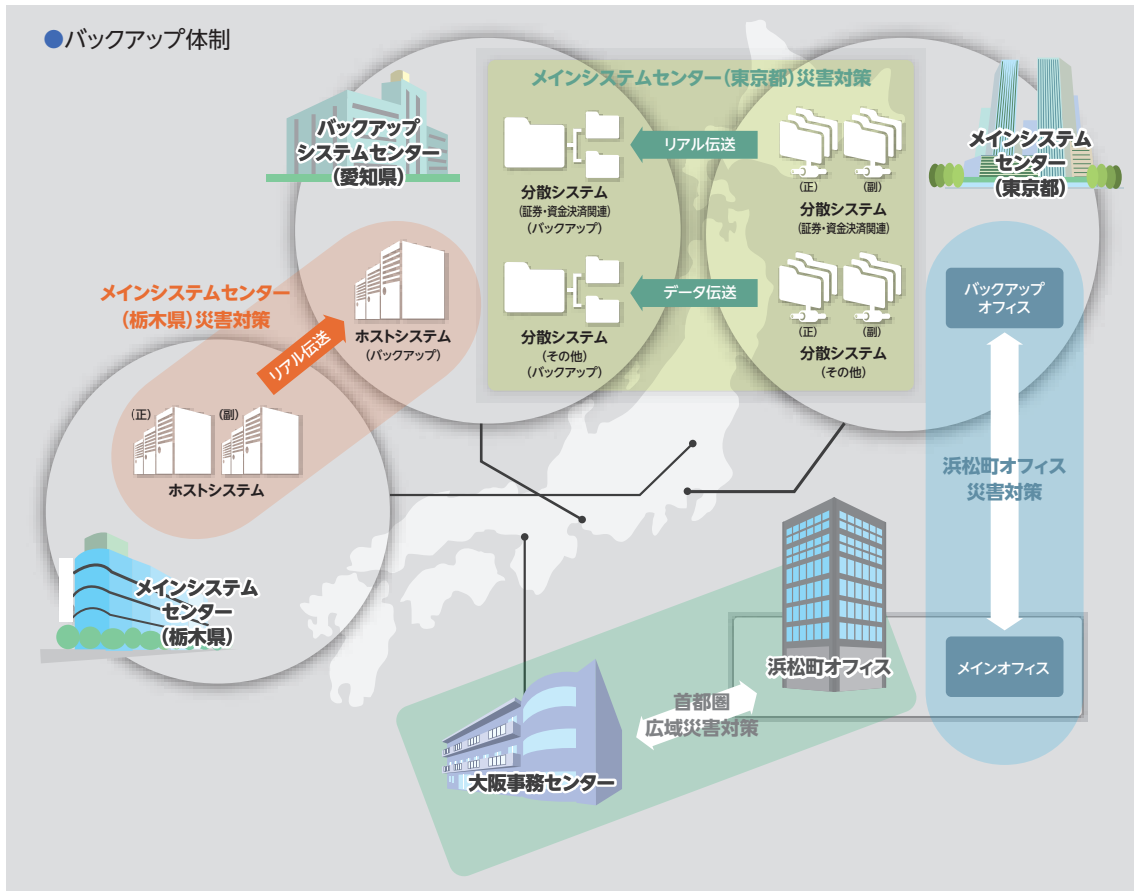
●バックアップ体制

メインシステムセンター（東京都）災害対策

バックアップシステムセンター（愛知県）

リアル伝送

分散システム（証券・資金決済関連）（バックアップ）

（正）（副）
分散システム（証券・資金決済関連）

メインシステムセンター（東京都）

データ伝送

分散システム（その他）（バックアップ）

（正）（副）
分散システム（その他）

メインシステムセンター（栃木県）災害対策

ホストシステム（バックアップ）

リアル伝送

（正）（副）
ホストシステム

バックアップオフィス

浜松町オフィス災害対策

メインシステムセンター（栃木県）

浜松町オフィス

メインオフィス

首都圏広域災害対策

大阪事務センター